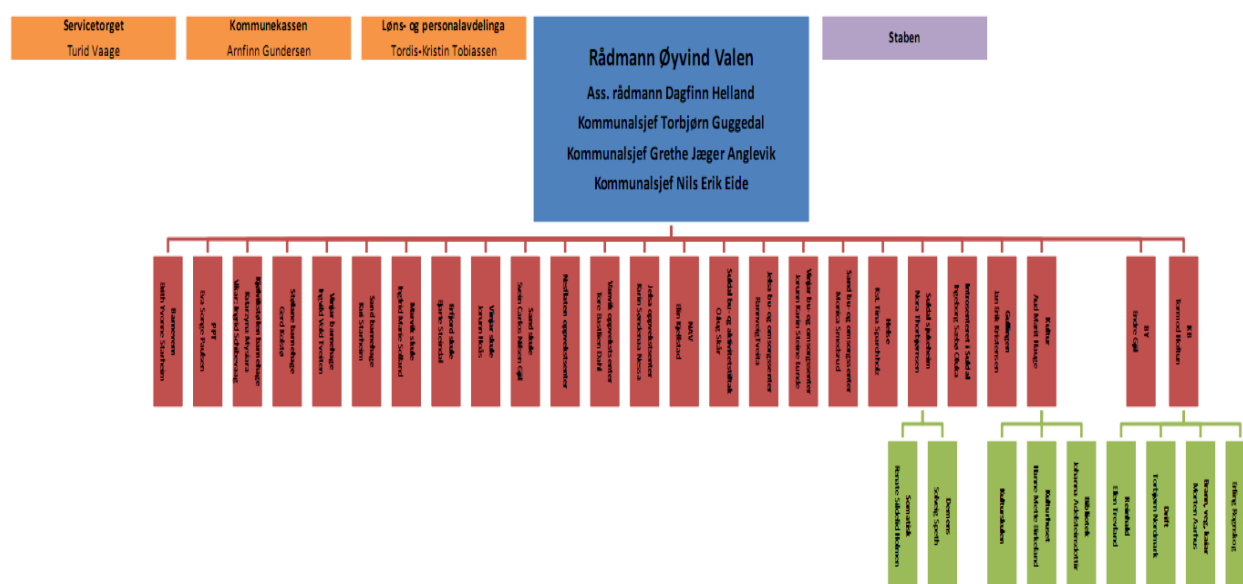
Servicetorget
Turid Vaage

Kommunekassen
Arnfinn Gundersen

Løns- og personalavdelinga
Tordis-Kristin Tobiassen

Rådmann Øyvind Valen
Ass. rådmann Dagfinn Helland
Kommunalsjef Torbjørn Guggedal
Kommunalsjef Grethe Jæger Anglevik
Kommunalsjef Nils Erik Eide

Staben

Barnevern
Beth Yvonne Stavheim

PPT
Eva Songe Paulsen

Kjøkkelstølen barnehage
Katarzyna Mysiara
Vikar: Ingrid Schillertorget

Stølane barnehage
Gerd Kolvatn

Vangsøl barnehage
Ingvild Vold Fredriksen

Sand barnehage
Rut Stavheim

Mensvik skule
Ingebjørg Munter Solbakk

Erfjord skule
Bjørn Steinsdal

Vanvik skule
Jorunn Hovig

Sand skule
Svein Carlsen Nilsen Gjil

Resultaten oppvekstsenter
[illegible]

Vanvik oppvekstsenter
Tore Bastiansen Dahl

Jelsa oppvekstsenter
Karin Sandvoss Moseid

NAV
Elin Bjelland

Suldal bu- og aktivitetstilbud
Oddny Sklair

Jelsa bu- og omsorgssenter
Rannveig Fredvik

Vanvik bu- og omsorgssenter
Jorunn Kari Stiane Ramslie

Sand bu- og omsorgssenter
Monica Smedsland

Helse
Kst. Tina Sjursdtholz

Suldal sjukeheim
Nora Thorbjørnsen

Introsenteret i Suldal
Ingeborg Scafat Okoba

Geilbygen
Jan Erik Kristensen

Kultur
Aud Marit Hauge

BY
Endre Gjil

KB
Tormod Hultun

Sommatek
Renate Skårdal Holmen

Denens
Solveig Sjøtin

Kultursekken

Kulturhuset
Hanne Merete Bakkelund

Bibliotek
Johanna Ardvidarsdottir

Reinhald
Ellen Trovland

Drift
Torbjørn Nordmark

Brann, veg, kaiar
Morten Aarthus

Erling Ryprokog